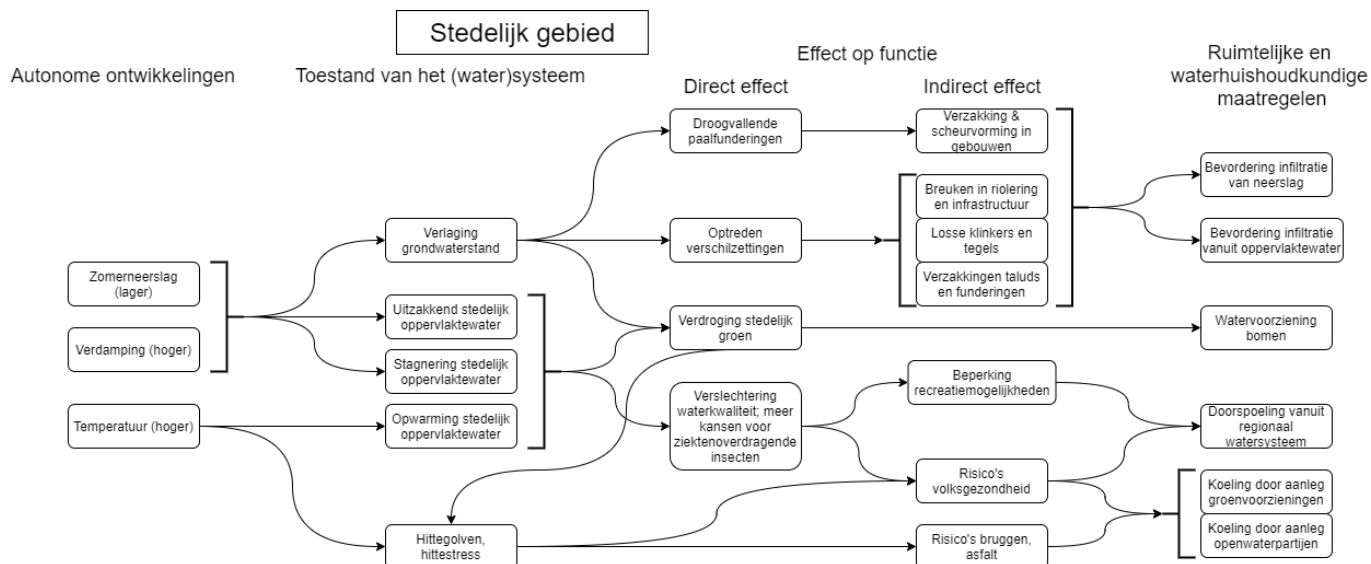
Stedelijk gebied

Autonome ontwikkelingen

Toestand van het (water)systeem

Effect op functie

Direct effect

Indirect effect

Ruimtelijke en waterhuishoudkundige maatregelen

Zomerneerslag (lager)

Verdamping (hoger)

Temperatuur (hoger)

Verlaging grondwaterstand

Uitzakkend stedelijk oppervlaktewater

Stagnering stedelijk oppervlaktewater

Opwarming stedelijk oppervlaktewater

Hittegolven, hittestress

Droogvallende paalfunderingen

Optreden verschilzettingen

Verdroging stedelijk groen

Verslechtering waterkwaliteit; meer kansen voor ziektenoverdragende insecten

Verzakking & scheurvorming in gebouwen

Breuken in riolering en infrastructuur

Losse klinkers en tegels

Verzakkingen taluds en funderingen

Beperking recreatiemogelijkheden

Risico's volksgezondheid

Risico's bruggen, asfalt

Bevordering infiltratie van neerslag

Bevordering infiltratie vanuit oppervlaktewater

Watervoorziening bomen

Doorspoeling vanuit regionaal watersysteem

Koeling door aanleg groenvoorzieningen

Koeling door aanleg openwaterpartijen